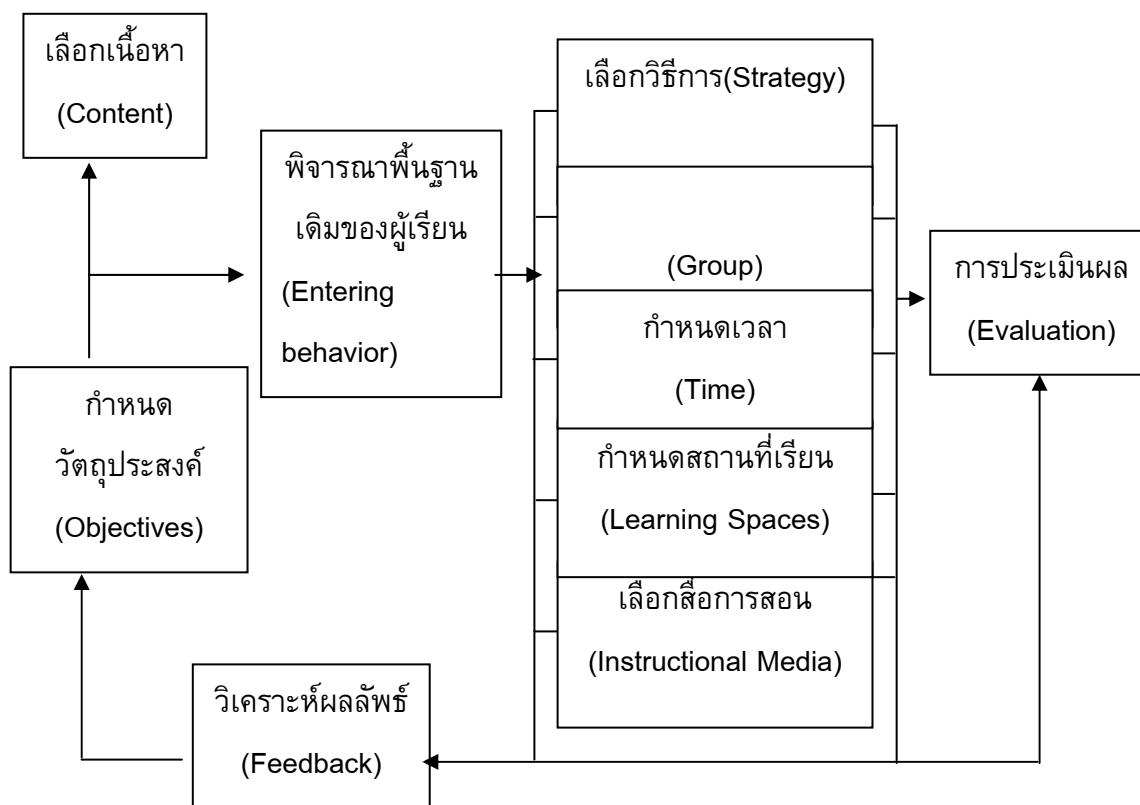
เลือกเนื้อหา
(Content)

พิจารณาพื้นฐานเดิมของผู้เรียน
(Entering behavior)

เลือกวิธีการ(Strategy)

(Group)

กำหนดเวลา
(Time)

กำหนดสถานที่เรียน
(Learning Spaces)

เลือกสื่อการสอน
(Instructional Media)

การประเมินผล
(Evaluation)

กำหนดวัตถุประสงค์
(Objectives)

วิเคราะห์ผลลัพธ์
(Feedback)